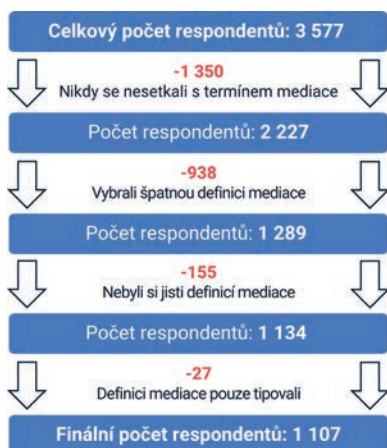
Celkový počet respondentů: 3 577

-1 350
Nikdy se nesetkali s termínem mediace

Počet respondentů: 2 227

-938
Vybrali špatnou definici mediace

Počet respondentů: 1 289

-155
Nebyli si jisti definicí mediace

Počet respondentů: 1 134

-27
Definici mediace pouze tipovali

Finální počet respondentů: 1 107